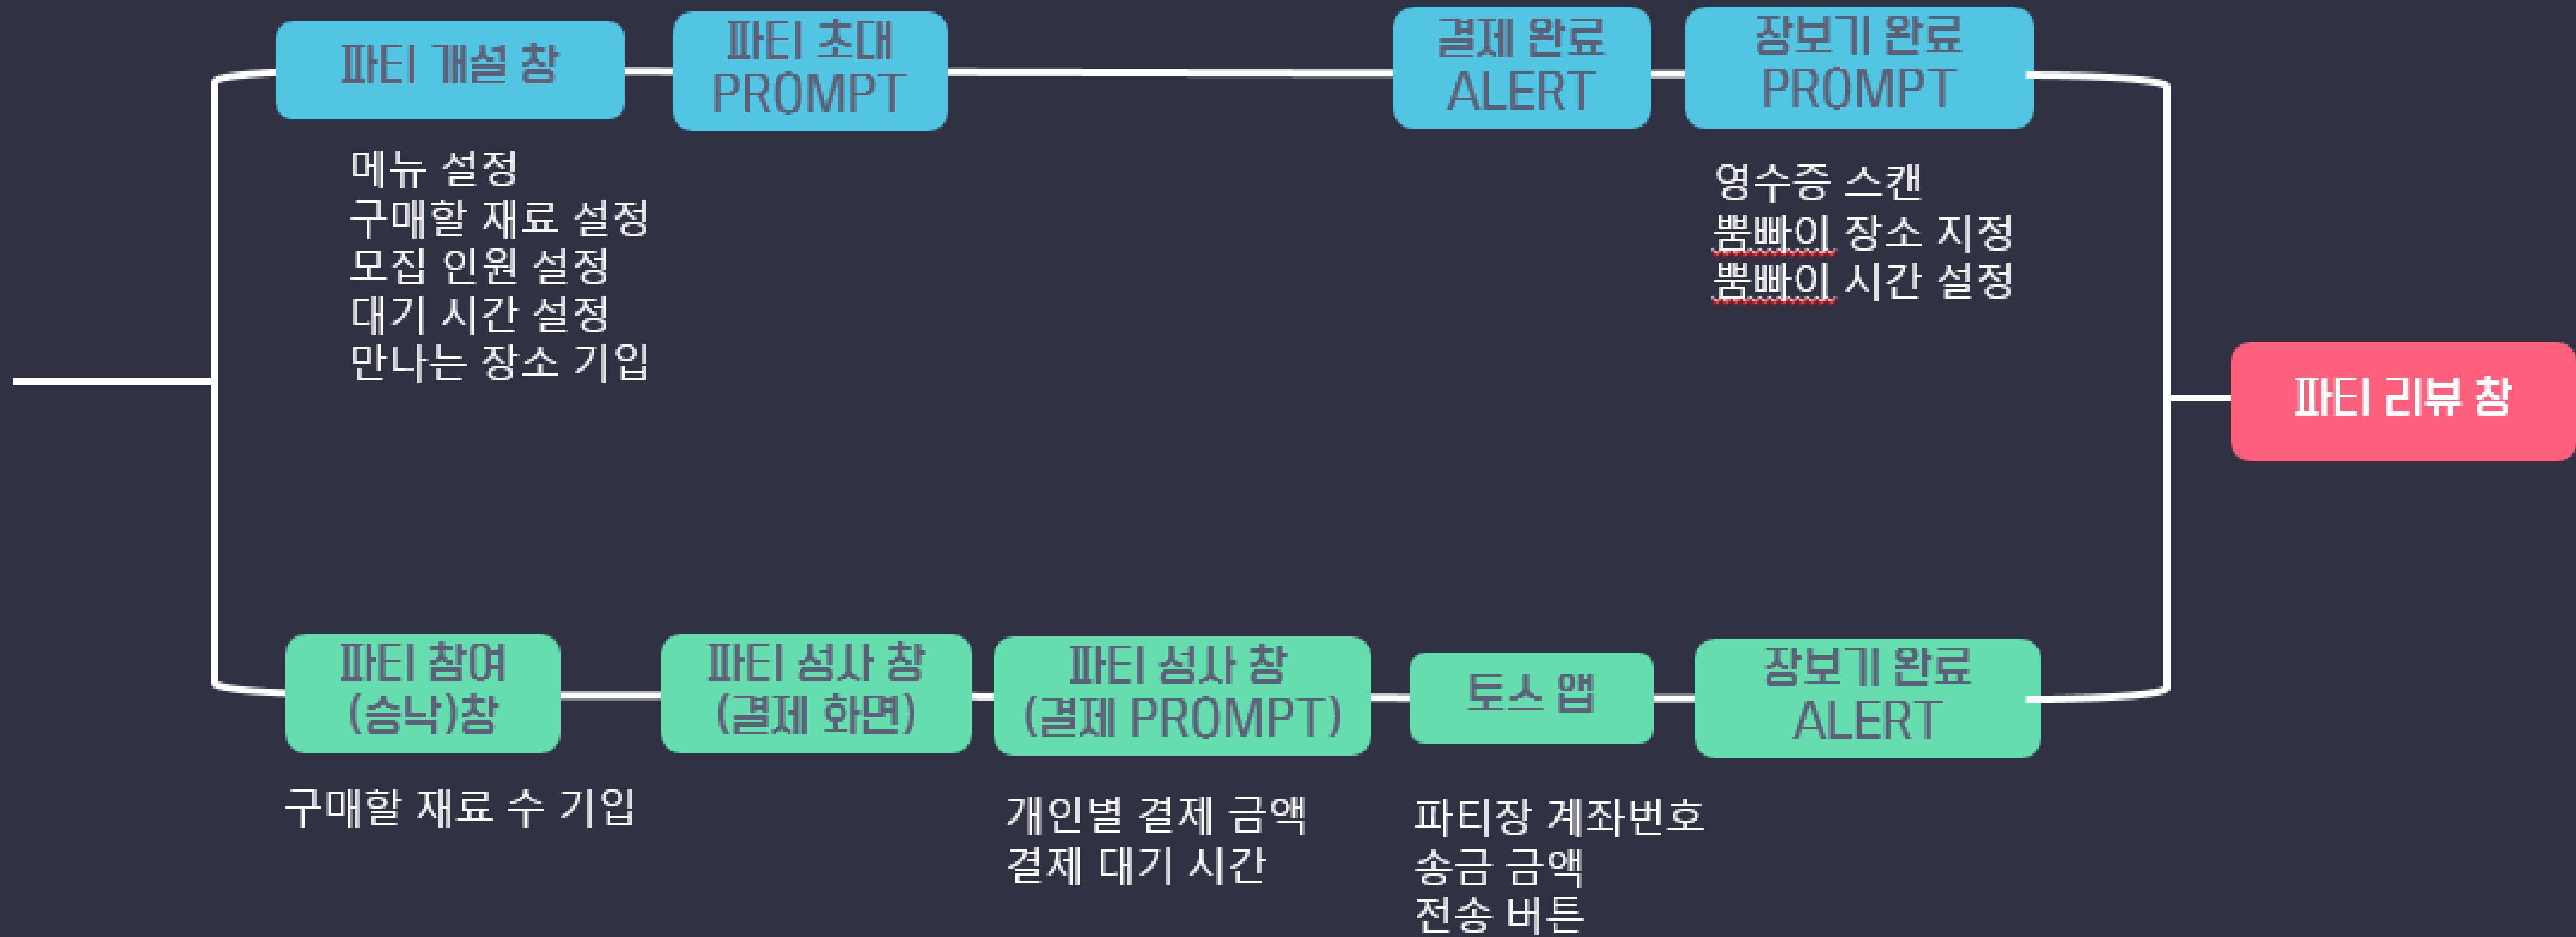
파티 개설 창

파티 초대 PROMPT

결제 완료 ALERT

장보기 완료 PROMPT

메뉴 설정
구매할 재료 설정
모집 인원 설정
대기 시간 설정
만나는 장소 기입

영수증 스캔
뿜빠이 장소 지정
뿜빠이 시간 설정

파티 리뷰 창

파티 참여 (승낙)창

파티 성사 창 (결제 화면)

파티 성사 창 (결제 PROMPT)

토스 앱

장보기 완료 ALERT

구매할 재료 수 기입

개인별 결제 금액
결제 대기 시간

파티장 계좌번호
송금 금액
전송 버튼